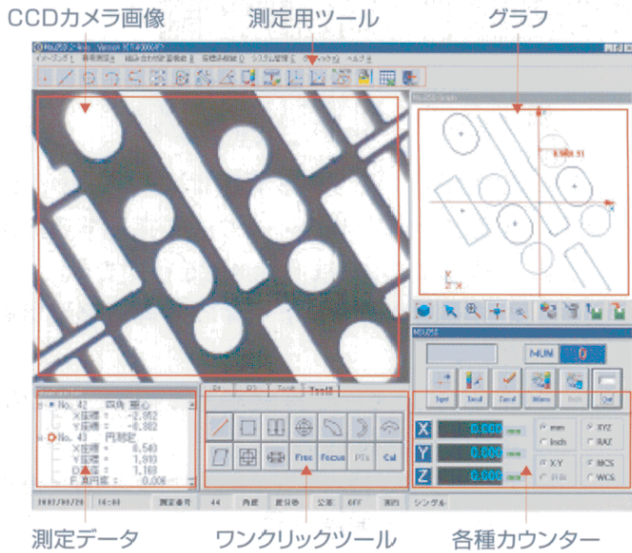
CCDカメラ画像

測定用ツール

グラフ

No. 42 四角 重心
X座標 = -2.052
Y座標 = -0.802
No. 43 円測定
X座標 = 6.540
Y座標 = 1.910
D直径 = 7.160
F 真円度 = 0.006

Free Focus Cal

MUM 0

Sprt Tool Coord Macro Que

X 0.000 mm
Y 0.000 mm
Z 0.000 mm

mm
Inch
XYZ
RAZ
X-Y
MCS
WCS

2002/06/20 16:08 測定番号 44 内部 絶対値 公差 OFF 実行 シングル

測定データ

ワンクリックツール

各種カウンター